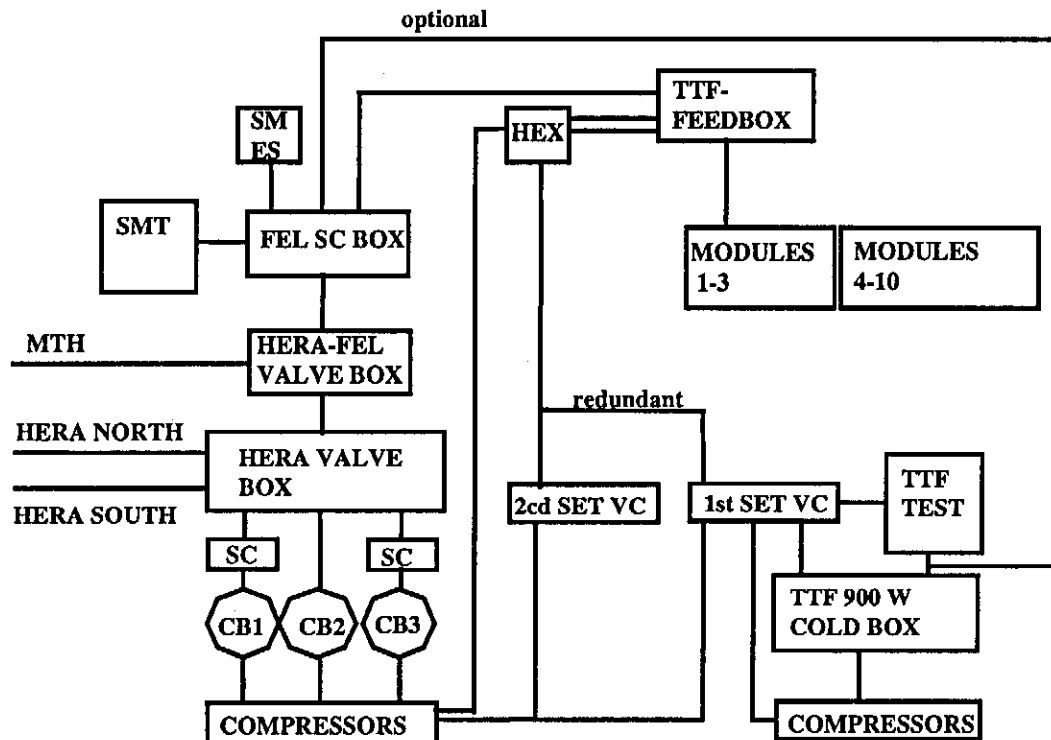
optional

SM ES

TTF- FEEDBOX

HEX

SMT

FEL SC BOX

MODULES 1-3

MODULES 4-10

MTH

HERA-FEL VALVE BOX

redundant

HERA NORTH

HERA VALVE BOX

HERA SOUTH

2cd SET VC

1st SET VC

TTF TEST

SC

SC

TTF 900 W COLD BOX

CB1

CB2

CB3

COMPRESSORS

COMPRESSORS